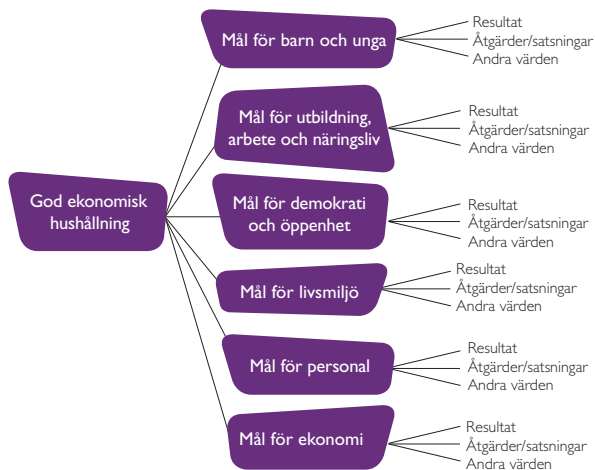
God ekonomisk hushållning

Mål för barn och unga
Resultat
Åtgärder/satsningar
Andra värden

Mål för utbildning, arbete och näringsliv
Resultat
Åtgärder/satsningar
Andra värden

Mål för demokrati och öppenhet
Resultat
Åtgärder/satsningar
Andra värden

Mål för livsmiljö
Resultat
Åtgärder/satsningar
Andra värden

Mål för personal
Resultat
Åtgärder/satsningar
Andra värden

Mål för ekonomi
Resultat
Åtgärder/satsningar
Andra värden